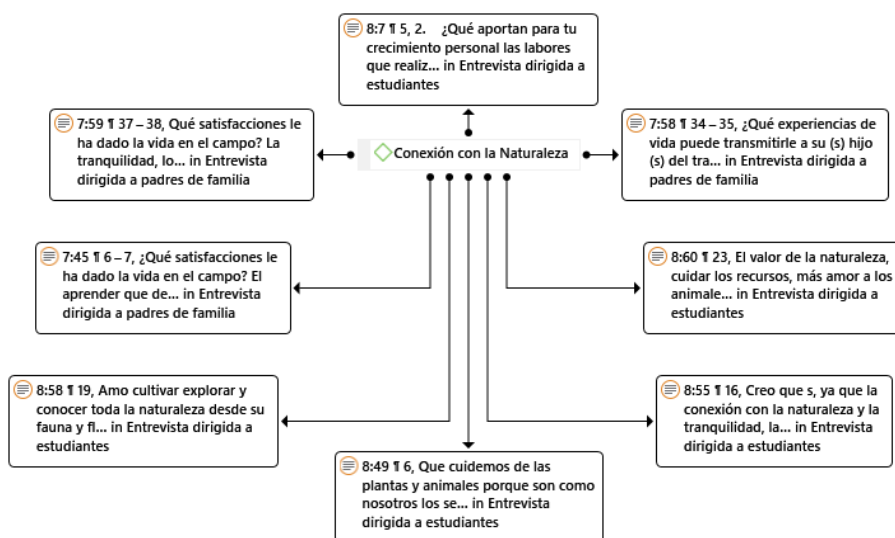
8:7 ¶ 5, 2. ¿Qué aportan para tu crecimiento personal las labores que realiz... in Entrevista dirigida a estudiantes

7:59 ¶ 37 – 38, Qué satisfacciones le ha dado la vida en el campo? La tranquilidad, lo... in Entrevista dirigida a padres de familia

Conexión con la Naturaleza

7:58 ¶ 34 – 35, ¿Qué experiencias de vida puede transmitirle a su (s) hijo (s) del tra... in Entrevista dirigida a padres de familia

7:45 ¶ 6 – 7, ¿Qué satisfacciones le ha dado la vida en el campo? El aprender que de... in Entrevista dirigida a padres de familia

8:60 ¶ 23, El valor de la naturaleza, cuidar los recursos, más amor a los animale... in Entrevista dirigida a estudiantes

8:58 ¶ 19, Amo cultivar explorar y conocer toda la naturaleza desde su fauna y fl... in Entrevista dirigida a estudiantes

8:55 ¶ 16, Creo que s, ya que la conexión con la naturaleza y la tranquilidad, la... in Entrevista dirigida a estudiantes

8:49 ¶ 6, Que cuidemos de las plantas y animales porque son como nosotros los se... in Entrevista dirigida a estudiantes